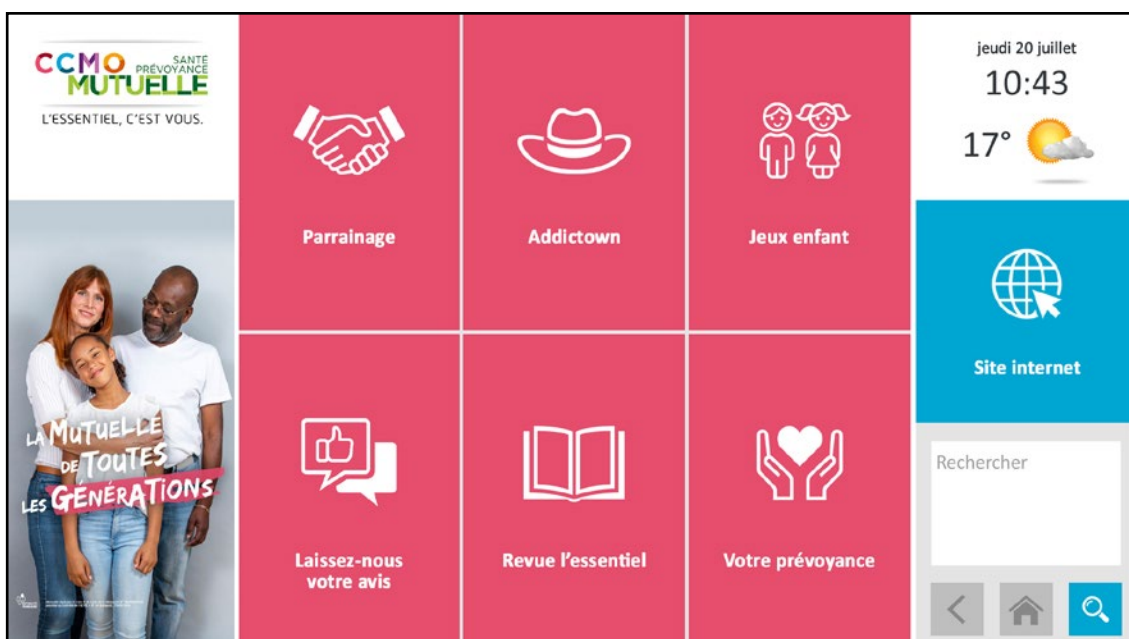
CCMO SANTÉ PRÉVOYANCE MUTUELLE
L'ESSENTIEL, C'EST VOUS.

LA MUTUELLE DE TOUTES LES GÉNÉRATIONS

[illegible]

Parrainage

Addictown

Jeux enfant

Laissez-nous votre avis

Revue l'essentiel

Votre prévoyance

jeudi 20 juillet
10:43
17°

Site internet

Rechercher